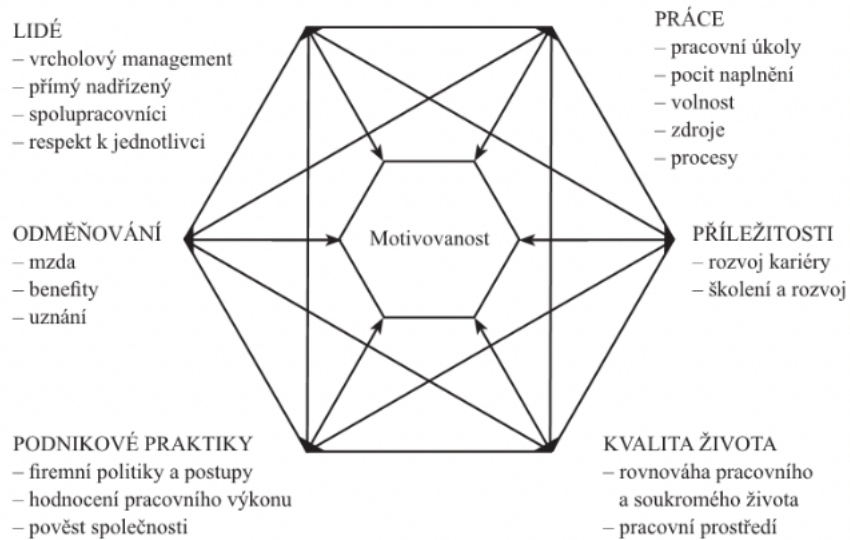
LIDÉ
– vrcholový management
– přímý nadřízený
– spolupracovníci
– respekt k jednotlivci

PRÁCE
– pracovní úkoly
– pocit naplnění
– volnost
– zdroje
– procesy

ODMĚŇOVÁNÍ
– mzda
– benefity
– uznání

Motivovanost

PŘÍLEŽITOSTI
– rozvoj kariéry
– školení a rozvoj

PODNIKOVÉ PRAKTIKY
– firemní politiky a postupy
– hodnocení pracovního výkonu
– pověst společnosti

KVALITA ŽIVOTA
– rovnováha pracovního a soukromého života
– pracovní prostředí